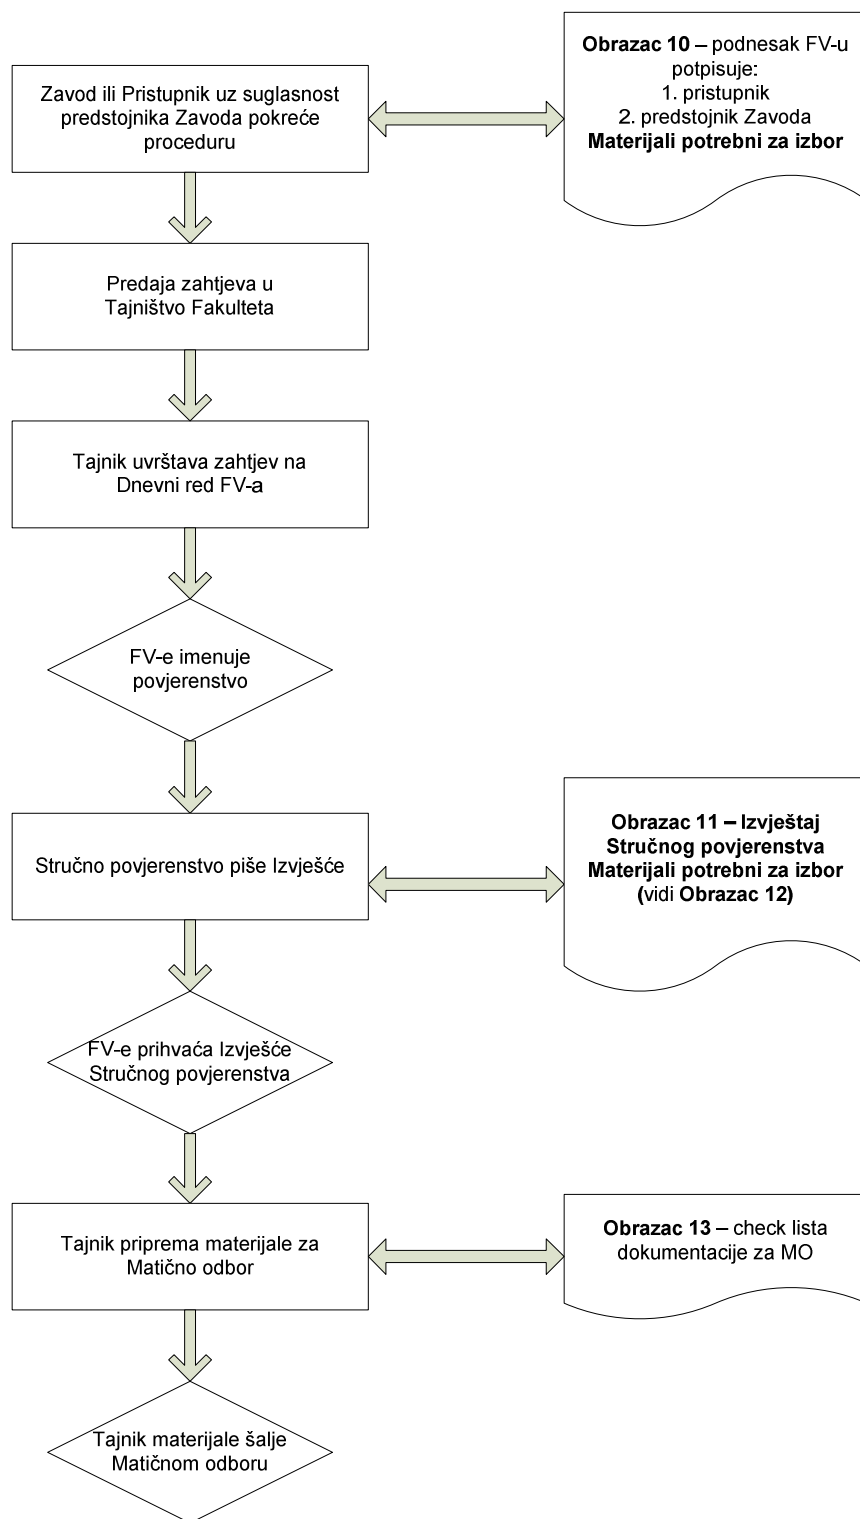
Zavod ili Pristupnik uz suglasnost predstojnika Zavoda pokreće proceduru

**Obrazac 10** – podnesak FV-u potpisuje:
1. pristupnik
2. predstojnik Zavoda
**Materijali potrebni za izbor**

Predaja zahtjeva u Tajništvo Fakulteta

Tajnik uvrštava zahtjev na Dnevni red FV-a

FV-e imenuje povjerenstvo

Stručno povjerenstvo piše Izvješće

**Obrazac 11 – Izvještaj Stručnog povjerenstva Materijali potrebni za izbor (**vidi **Obrazac 12)**

FV-e prihvaća Izvješće Stručnog povjerenstva

Tajnik priprema materijale za Matično odbor

**Obrazac 13** – check lista dokumentacije za MO

Tajnik materijale šalje Matičnom odboru